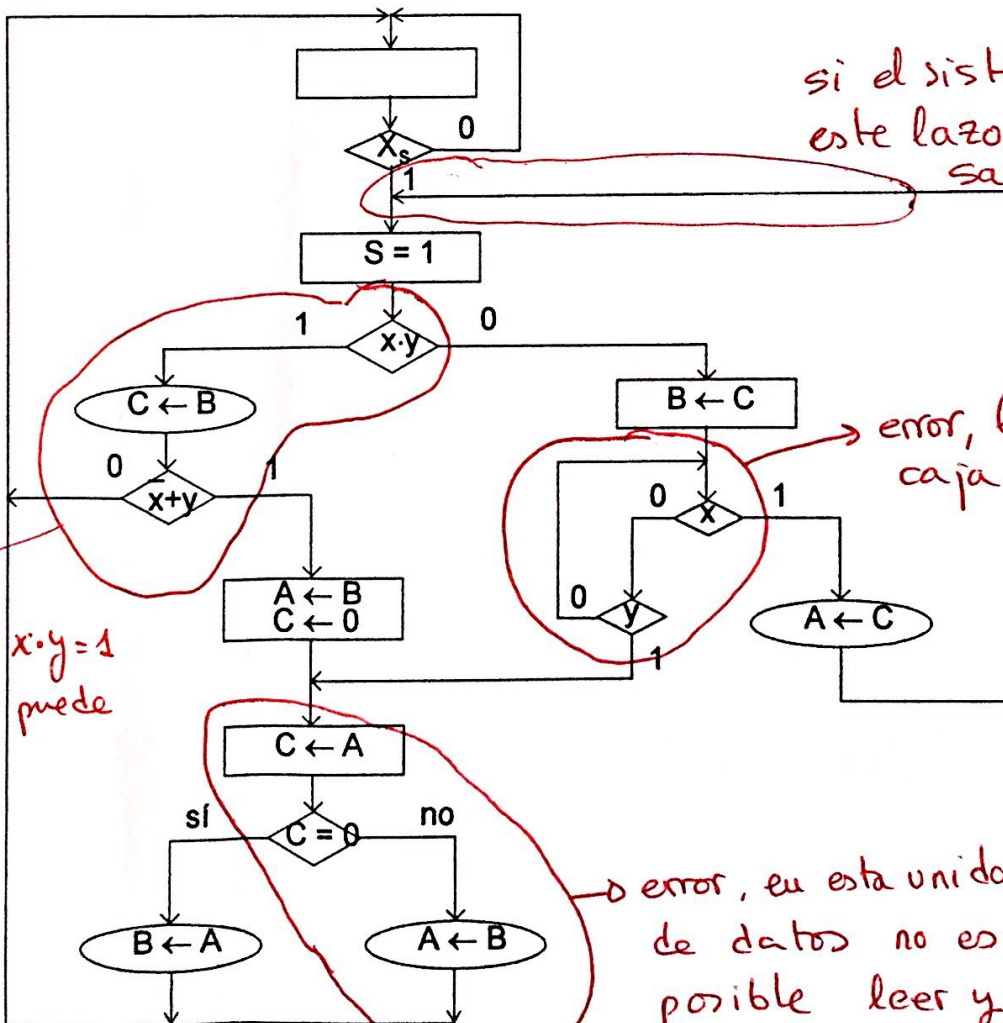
si el sist
este lazo
sa

0
$X_s$
1

S = 1

1
x·y
0

C ← B

B ← C

error,
caja

0
$\bar{x}$+y
1

0
x
1

A ← B
C ← 0

0
y

A ← C

x·y = 1
puede

1

C ← A

sí
C = 0
no

error, en esta unida
de datos no es
posible leer y

B ← A

A ← B